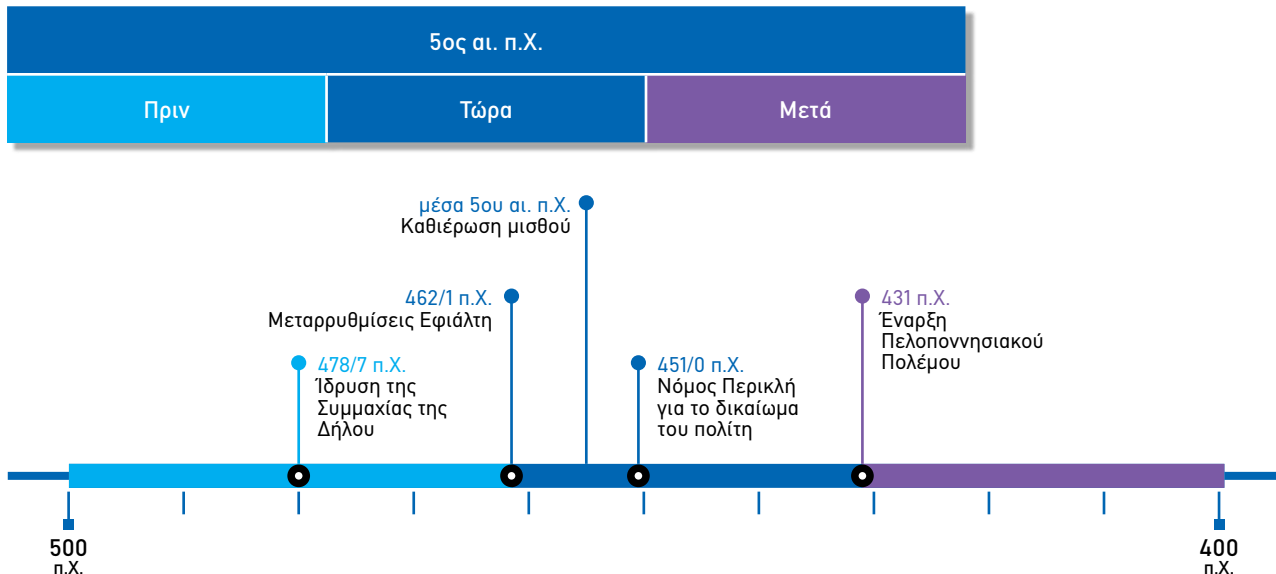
5ος αι. π.Χ.

Πριν

Τώρα

Μετά

μέσα 5ου αι. π.Χ.
Καθιέρωση μισθού

462/1 π.Χ.
Μεταρρυθμίσεις Εφιάλτη

431 π.Χ.
Έναρξη Πελοποννησιακού Πολέμου

478/7 π.Χ.
Ίδρυση της Συμμαχίας της Δήλου

451/0 π.Χ.
Νόμος Περικλή για το δικαίωμα του πολίτη

500 π.Χ.

400 π.Χ.